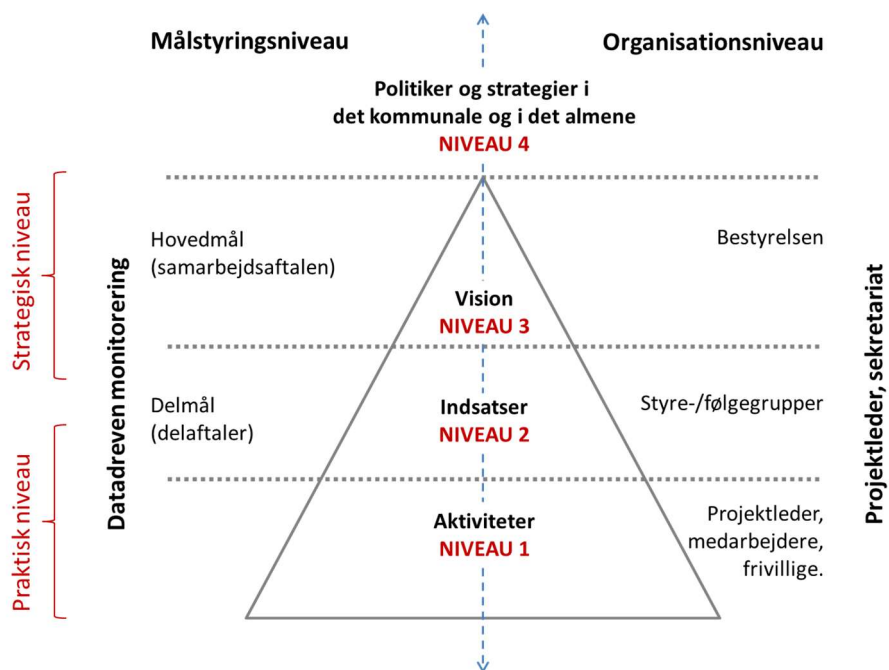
Målstyringsniveau

Organisationsniveau

Politiker og strategier i det kommunale og i det almene
NIVEAU 4

Strategisk niveau

Praktisk niveau

Datadreven monitorering

Hovedmål (samarbejdsaftalen)

Vision
NIVEAU 3

Bestyrelsen

Delmål (delaftaler)

Indsatser
NIVEAU 2

Styre-/følgegrupper

Aktiviteter
NIVEAU 1

Projektleder, medarbejdere, frivillige.

Projektleder, sekretariat